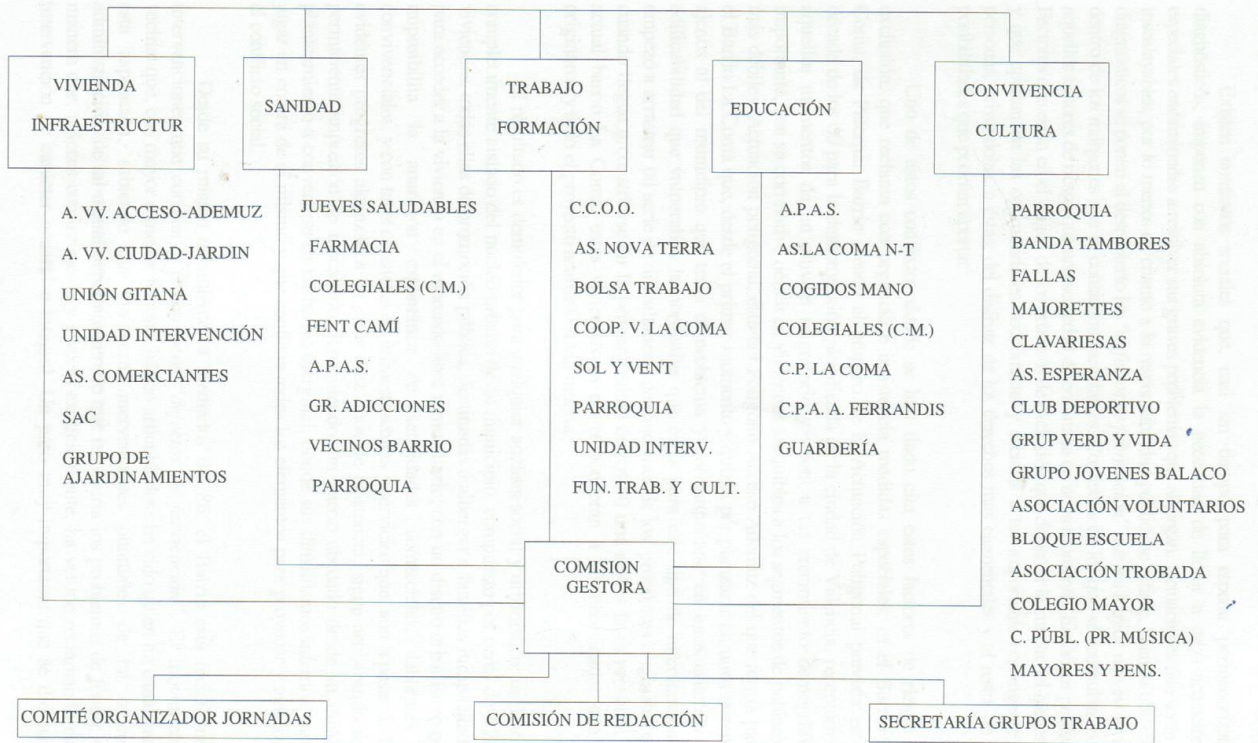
VIVIENDA
INFRAESTRUCTUR

A. VV. ACCESO-ADEMUZ
A. VV. CIUDAD-JARDIN
UNIÓN GITANA
UNIDAD INTERVENCIÓN
AS. COMERCIANTES
SAC
GRUPO DE AJARDINAMIENTOS

SANIDAD

JUEVES SALUDABLES
FARMACIA
COLEGIALES (C.M.)
FENT CAMÍ
A.P.A.S.
GR. ADICCIONES
VECINOS BARRIO
PARROQUIA

TRABAJO
FORMACIÓN

C.C.O.O.
AS. NOVA TERRA
BOLSA TRABAJO
COOP. V. LA COMA
SOL Y VENT
PARROQUIA
UNIDAD INTERV.
FUN. TRAB. Y CULT.

EDUCACIÓN

A.P.A.S.
AS.LA COMA N-T
COGIDOS MANO
COLEGIALES (C.M.)
C.P. LA COMA
C.P.A. A. FERRANDIS
GUARDERÍA

CONVIVENCIA
CULTURA

PARROQUIA
BANDA TAMBORES
FALLAS
MAJORETTES
CLAVARIESAS
AS. ESPERANZA
CLUB DEPORTIVO
GRUP VERD Y VIDA
GRUPO JOVENES BALACO
ASOCIACIÓN VOLUNTARIOS
BLOQUE ESCUELA
ASOCIACIÓN TROBADA
COLEGIO MAYOR
C. PÚBL. (PR. MÚSICA)
MAYORES Y PENS.

COMISION
GESTORA

COMITÉ ORGANIZADOR JORNADAS

COMISIÓN DE REDACCIÓN

SECRETARÍA GRUPOS TRABAJO